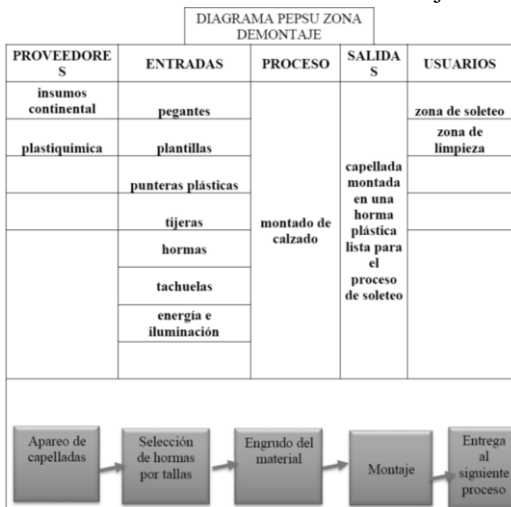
DIAGRAMA PEPSU ZONA DEMONTAJE

| PROVEEDORES | ENTRADAS | PROCESO | SALIDAS | USUARIOS |
|---|---|---|---|---|
| insumos continental | pegantes | montado de calzado | capellada montada en una horma plástica lista para el proceso de soleteo | zona de soleteo |
| plastiquimica | plantillas | | | zona de limpieza |
| | punteras plásticas | | | |
| | tijeras | | | |
| | hormas | | | |
| | tachuelas | | | |
| | energía e iluminación | | | |
| | | | | |

Apareo de capelladas

Selección de hormas por tallas

Engrudo del material

Montaje

Entrega al siguiente proceso